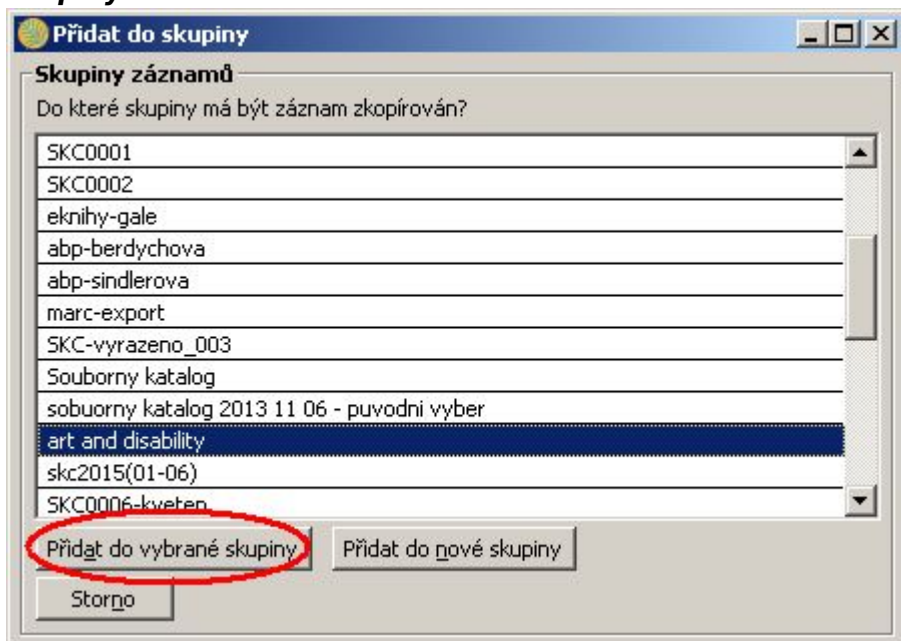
Přidat do skupiny

Skupiny záznamů

Do které skupiny má být záznam zkopírován?

SKC0001
SKC0002
eknihy-gale
abp-berdychova
abp-sindlerova
marc-export
SKC-vyrazeno_003
Souborny katalog
sobuorny katalog 2013 11 06 - puvodni vyber
art and disability
skc2015(01-06)
SKC0006-kveten

Přidat do vybrané skupiny
Přidat do nové skupiny
Storno